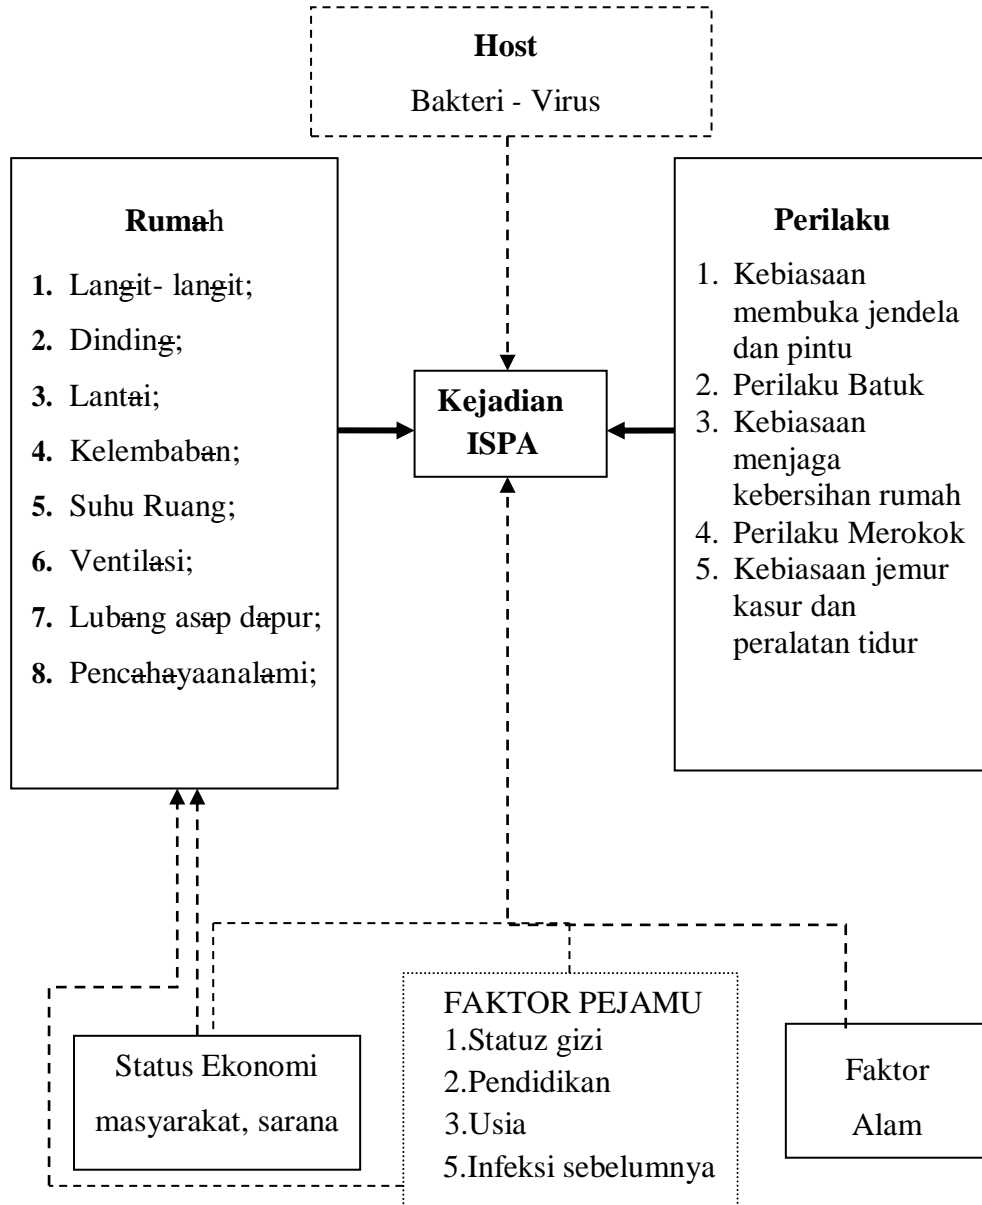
Host
Bakteri - Virus

Rumah
1. Langit- langit;
2. Dinding;
3. Lantai;
4. Kelembaban;
5. Suhu Ruang;
6. Ventilasi;
7. Lubang asap dapur;
8. Pencahayaanalami;

Kejadian ISPA

Perilaku
1. Kebiasaan membuka jendela dan pintu
2. Perilaku Batuk
3. Kebiasaan menjaga kebersihan rumah
4. Perilaku Merokok
5. Kebiasaan jemur kasur dan peralatan tidur

Status Ekonomi masyarakat, sarana

FAKTOR PEJAMU
1.Statuz gizi
2.Pendidikan
3.Usia
5.Infeksi sebelumnya

Faktor Alam